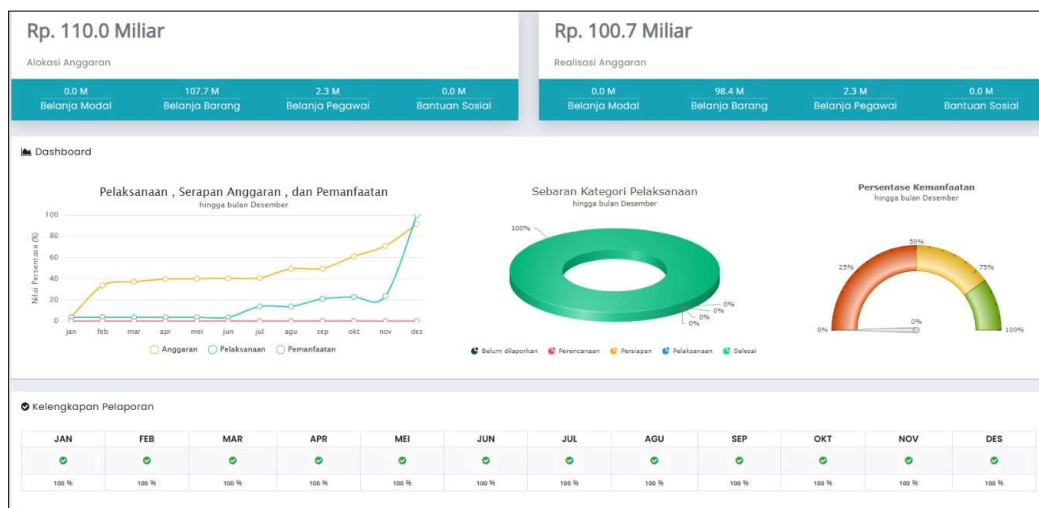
Rp. 110.0 Miliar

Alokasi Anggaran

0.0 M Belanja Modal | 107.7 M Belanja Barang | 2.3 M Belanja Pegawai | 0.0 M Bantuan Sosial

Rp. 100.7 Miliar

Realisasi Anggaran

0.0 M Belanja Modal | 98.4 M Belanja Barang | 2.3 M Belanja Pegawai | 0.0 M Bantuan Sosial

Dashboard

Pelaksanaan , Serapan Anggaran , dan Pemanfaatan
hingga bulan Desember

Nilai Persentase (%)
100
80
60
40
20
0
jan feb mar apr mei jun jul agu sep okt nov des

Anggaran Pelaksanaan Pemanfaatan

Sebaran Kategori Pelaksanaan
hingga bulan Desember

100%
0%
0%
0%
0%

Belum dilaporkan Perencanaan Persiapan Pelaksanaan Selesai

Persentase Kemanfaatan
hingga bulan Desember

0%
25%
50%
75%
100%
0%

Kelengkapan Pelaporan

| JAN | FEB | MAR | APR | MEI | JUN | JUL | AGU | SEP | OKT | NOV | DES |
|---|---|---|---|---|---|---|---|---|---|---|---|
| 100 % | 100 % | 100 % | 100 % | 100 % | 100 % | 100 % | 100 % | 100 % | 100 % | 100 % | 100 % |